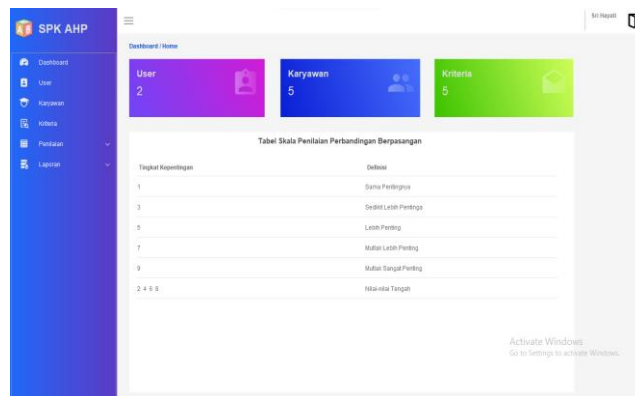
SPK AHP

Dashboard
User
Karyawan
Kriteria
Penilaian
Laporan

Sri Hayati

Dashboard / Home

User
2

Karyawan
5

Kriteria
5

Tabel Skala Penilaian Perbandingan Berpasangan

| Tingkat Kepentingan | Definisi |
|---|---|
| 1 | Sama Pentingnya |
| 3 | Sedikit Lebih Penting |
| 5 | Lebih Penting |
| 7 | Mutlak Lebih Penting |
| 9 | Mutlak Sangat Penting |
| 2 4 6 8 | Nilai-nilai Tengah |

Activate Windows
Go to Settings to activate Windows.